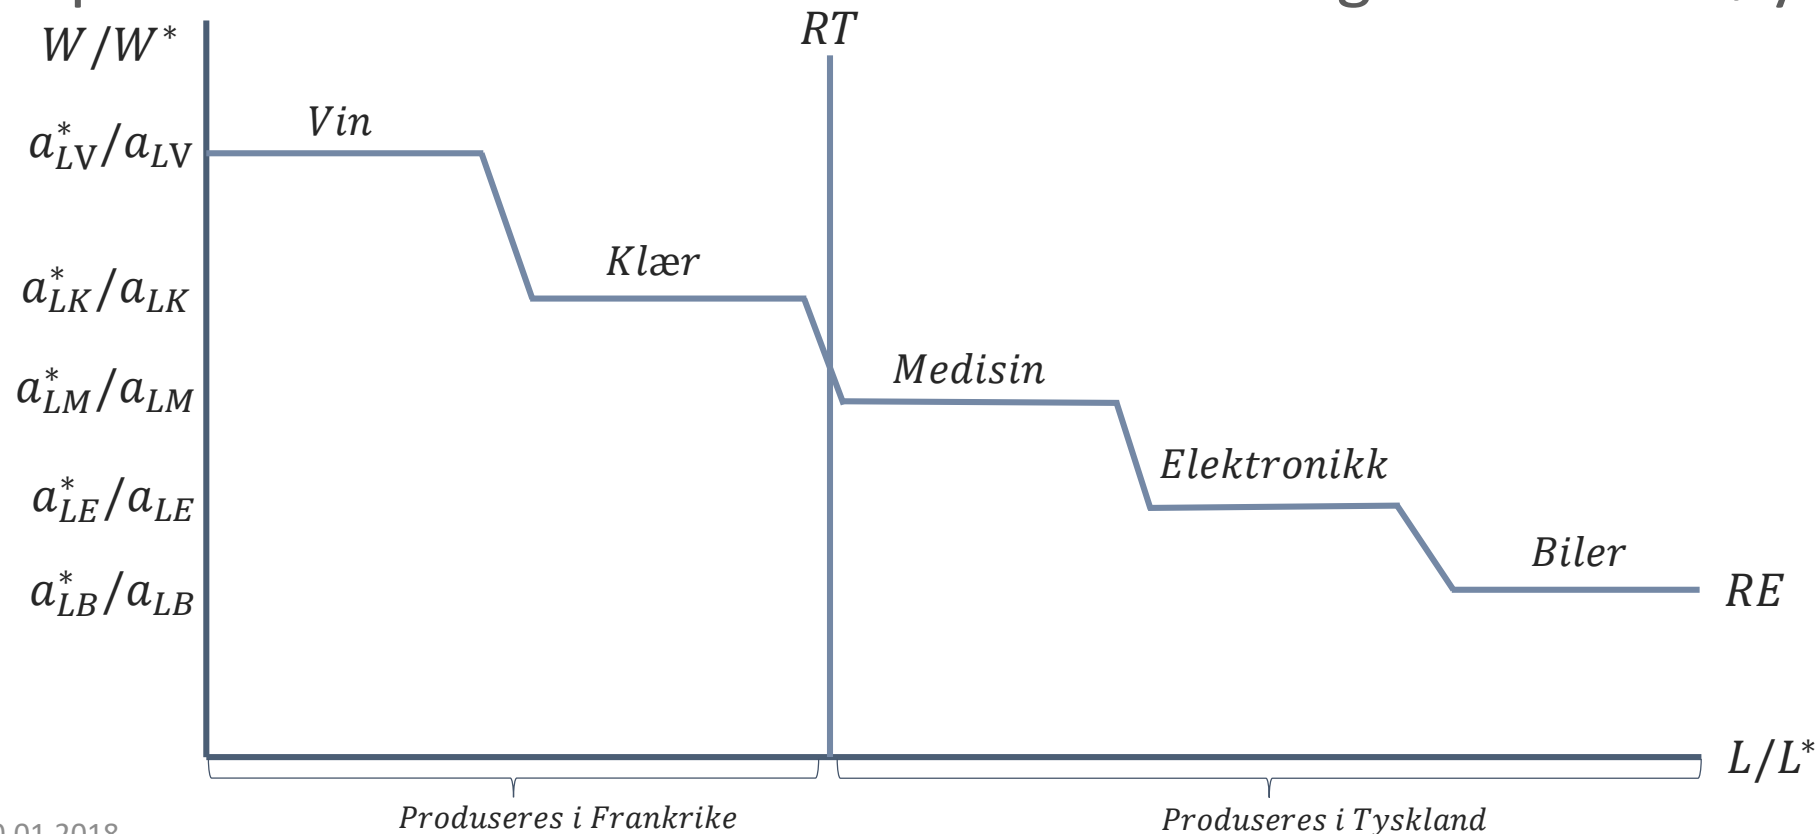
$W/W^*$

$RT$

$a^*_{LV}/a_{LV}$

$Vin$

$a^*_{LK}/a_{LK}$

$Klær$

$a^*_{LM}/a_{LM}$

$Medisin$

$a^*_{LE}/a_{LE}$

$Elektronikk$

$a^*_{LB}/a_{LB}$

$Biler$

$RE$

$L/L^*$

$Produseres\ i\ Frankrike$

$Produseres\ i\ Tyskland$

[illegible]0.01.2018